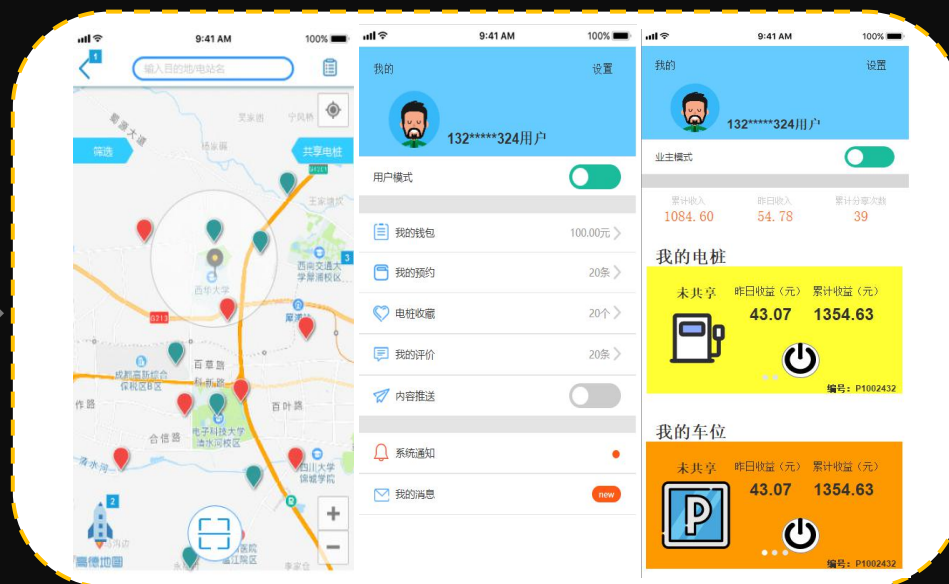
9:41 AM
100%
输入目的地/电站名
筛选
共享电桩
西华大学
G313
百草路
百叶路
合信路
电子科技大学清水河校区
四川大学锦城学院
西南交通大学犀浦校区
成都高新综合保税区B区
2
高德地图
+
−

9:41 AM
100%
我的
设置
132*****324用户
用户模式
我的钱包
100.00元
我的预约
20条
电桩收藏
20个
我的评价
20条
内容推送
系统通知
我的消息
new

9:41 AM
100%
我的
设置
132*****324用户
业主模式
累计收入
1084.60
昨日收入
54.78
累计分享次数
39
我的电桩
未共享
昨日收益（元）
累计收益（元）
43.07
1354.63
编号：P1002432
我的车位
未共享
昨日收益（元）
累计收益（元）
43.07
1354.63
P
编号：P1002432